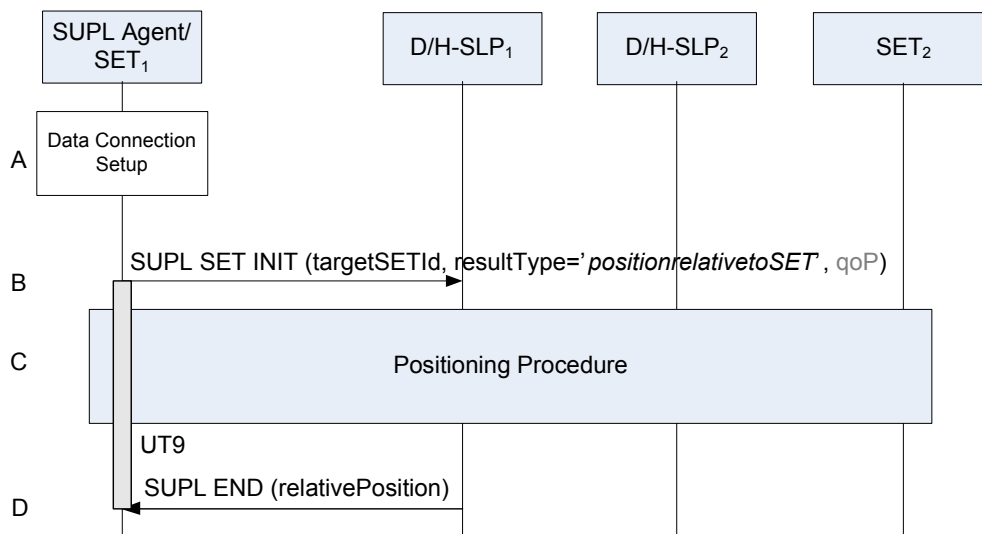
SUPL Agent/ $SET_1$

D/H-$SLP_1$

D/H-$SLP_2$

$SET_2$

A

Data Connection Setup

B

SUPL SET INIT (targetSETId, resultType='*positionrelativetoSET*' , qoP)

C

Positioning Procedure

UT9

SUPL END (relativePosition)

D